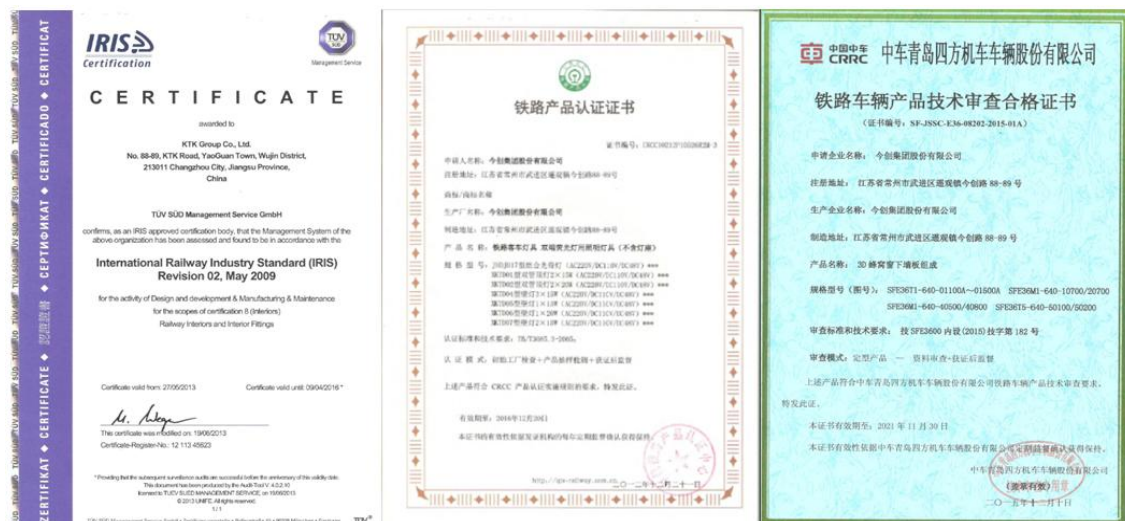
ZERTIFIKAT ◆ CERTIFICATE ◆ CERTIFICADO ◆ CERTIFICAT ◆ СЕРТИФИКАТ ◆ 認證證書 ◆ ZERTIFIKAT ◆ CERTIFICATE ◆ CERTIFICADO ◆ CERTIFICAT

IRIS Certification

TÜV SÜD
Management Service

CERTIFICATE

awarded to

KTK Group Co., Ltd.
No. 88-89, KTK Road, YaoGuan Town, Wujin District,
213011 Changzhou City, Jiangsu Province,
China

TÜV SÜD Management Service GmbH

confirms, as an IRIS approved certification body, that the Management System of the above organization has been assessed and found to be in accordance with the

International Railway Industry Standard (IRIS)
Revision 02, May 2009

for the activity of Design and development & Manufacturing & Maintenance
for the scopes of certification 8 (interiors)
Railway Interiors and Interior Fittings

Certificate valid from: 27/05/2013
Certificate valid until: 09/04/2016 *

This certificate was modified on: 19/06/2013
Certificate-Register-No.: 12 113 45623

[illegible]

铁路产品认证证书

证书编号：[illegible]

申请人名称：今创集团股份有限公司
注册地址：江苏省常州市武进区遥观镇今创路88-89号
商标/商标名称
生产厂名称：今创集团股份有限公司
制造地址：江苏省常州市武进区遥观镇今创路88-89号
产品名称：铁路客车灯具 双端荧光灯用照明灯具（不含灯座）
规格型号：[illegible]
认证依据标准：TB/T3065.3-2005
认证模式：初始工厂检查＋产品抽样检测＋获证后监督
上述产品符合 CRCC 产品认证实施规则的要求，特发此证。
有效期至：2016年12月20日
本证书的有效性依据发证机构的每年定期监督获认证保持。
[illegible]
二〇一一年十二月二十一日

中国中车 CRRC 中车青岛四方机车车辆股份有限公司

铁路车辆产品技术审查合格证书

（证书编号：SF-JSSC-E36-08202-2015-01A）

申请企业名称：今创集团股份有限公司
注册地址：江苏省常州市武进区遥观镇今创路 88-89 号
生产企业名称：今创集团股份有限公司
制造地址：江苏省常州市武进区遥观镇今创路 88-89 号
产品名称：30 棒窗室下墙板组成
规格型号（图号）：SFE36T1-640-01100A~01500A SFE36M1-640-10700/20700 SFE36M1-640-40500/40800 SFE36T5-640-50100/50200
审查标准和技术要求：技 SFE3600 内设(2015)技字第 182 号
审查模式：定型产品 — 资料审查+获证后监督
上述产品符合中车青岛四方机车车辆股份有限公司铁路车辆产品技术审查要求，特发此证。
本证书有效期至：2021 年 11 月 30 日
本证书有效性依据中车青岛四方机车车辆股份有限公司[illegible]保持。
中车青岛四方机车车辆股份有限公司
（盖章有效）
二〇一五年十二月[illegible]日